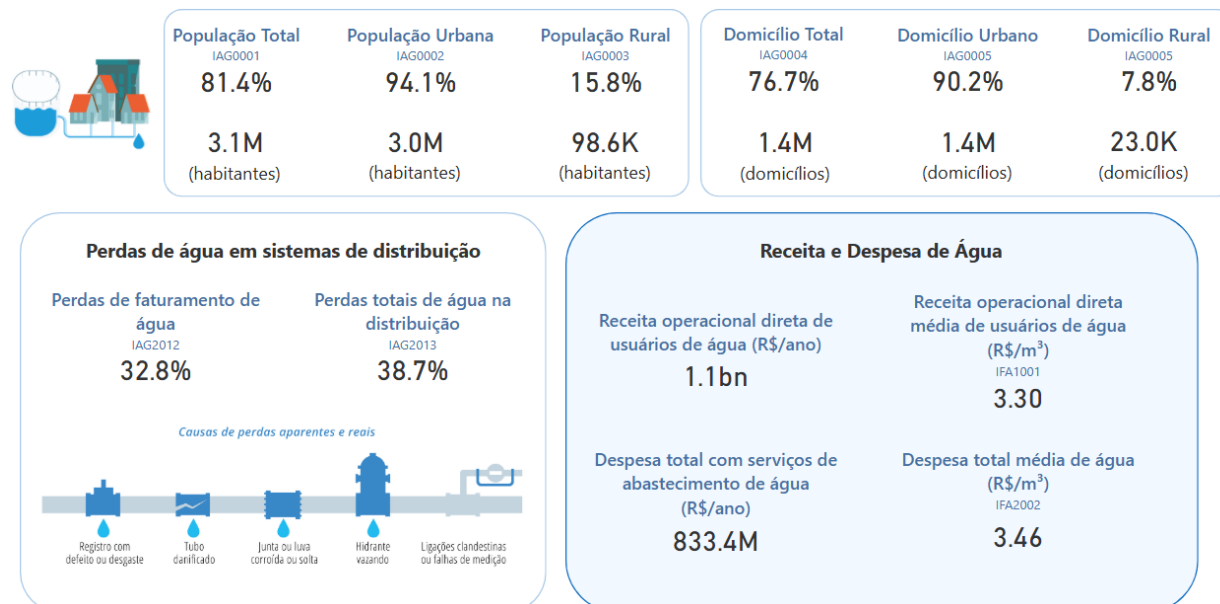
População Total
IAG0001
81.4%
3.1M
(habitantes)

População Urbana
IAG0002
94.1%
3.0M
(habitantes)

População Rural
IAG0003
15.8%
98.6K
(habitantes)

Domicílio Total
IAG0004
76.7%
1.4M
(domicílios)

Domicílio Urbano
IAG0005
90.2%
1.4M
(domicílios)

Domicílio Rural
IAG0005
7.8%
23.0K
(domicílios)

Perdas de água em sistemas de distribuição

Perdas de faturamento de água
IAG2012
32.8%

Perdas totais de água na distribuição
IAG2013
38.7%

Causas de perdas aparentes e reais

Registro com defeito ou desgaste

Tubo danificado

Junta ou luva corroída ou solta

Hidrante vazando

Ligações clandestinas ou falhas de medição

Receita e Despesa de Água

Receita operacional direta de usuários de água (R$/ano)
1.1bn

Receita operacional direta média de usuários de água (R$/m$^3$)
IFA1001
3.30

Despesa total com serviços de abastecimento de água (R$/ano)
833.4M

Despesa total média de água (R$/m$^3$)
IFA2002
3.46